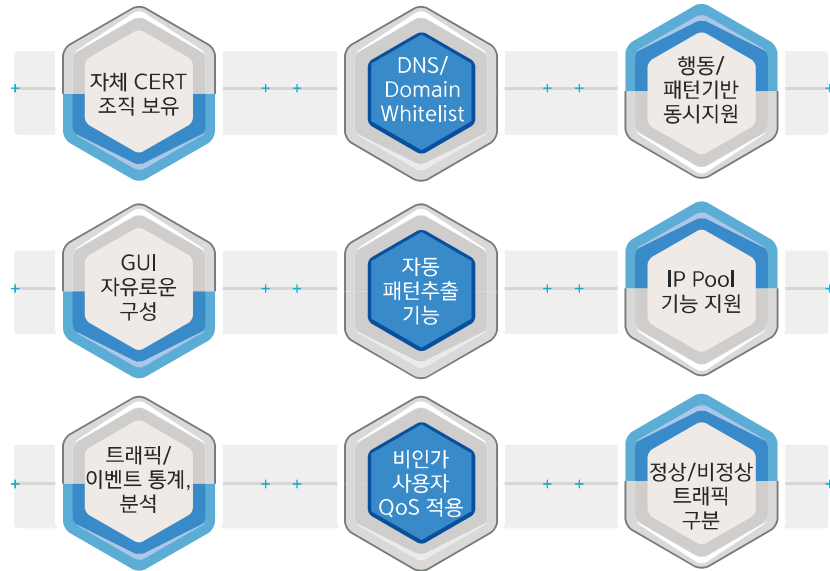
자체 CERT 조직 보유

DNS/ Domain Whitelist

행동/ 패턴기반 동시지원

GUI 자유로운 구성

자동 패턴추출 기능

IP Pool 기능 지원

트래픽/ 이벤트 통계, 분석

비인가 사용자 QoS 적용

정상/비정상 트래픽 구분